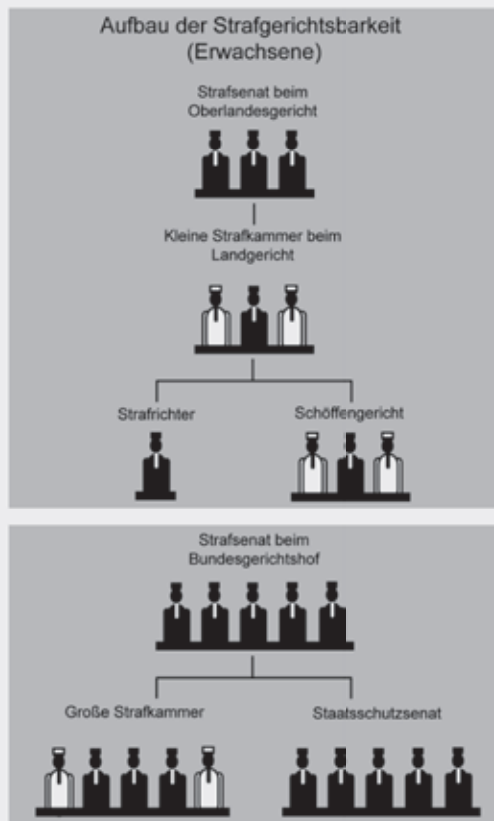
Aufbau der Strafgerichtsbarkeit (Erwachsene)

Strafsenat beim Oberlandesgericht

Kleine Strafkammer beim Landgericht

Strafrichter

Schöffengericht

Strafsenat beim Bundesgerichtshof

Große Strafkammer

Staatsschutzsenat